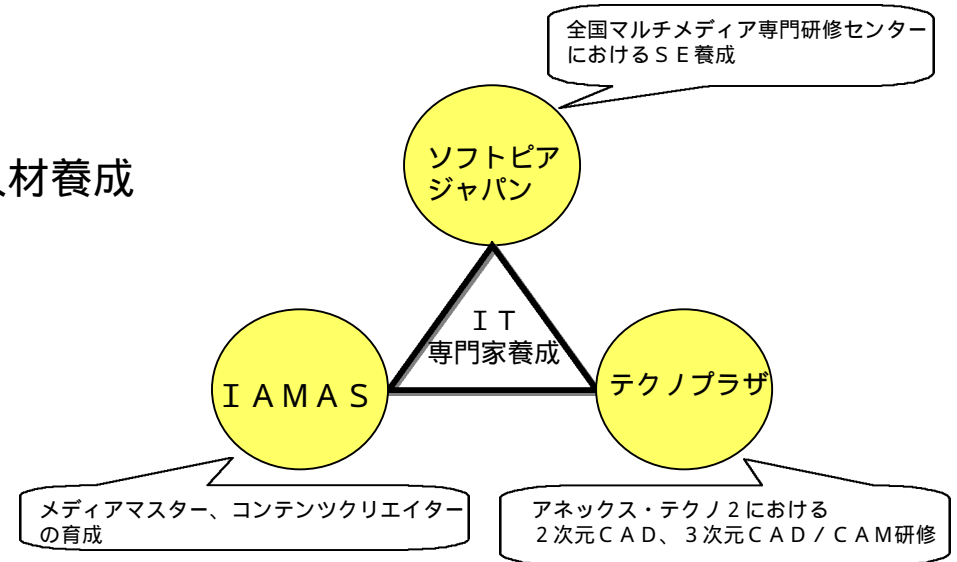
全国マルチメディア専門研修センターにおけるＳＥ養成

人材養成

ソフトピアジャパン

ＩＴ
専門家養成

ＩＡＭＡＳ

テクノプラザ

メディアマスター、コンテンツクリエイターの育成

アネックス・テクノ２における
２次元ＣＡＤ、３次元ＣＡＤ／ＣＡＭ研修